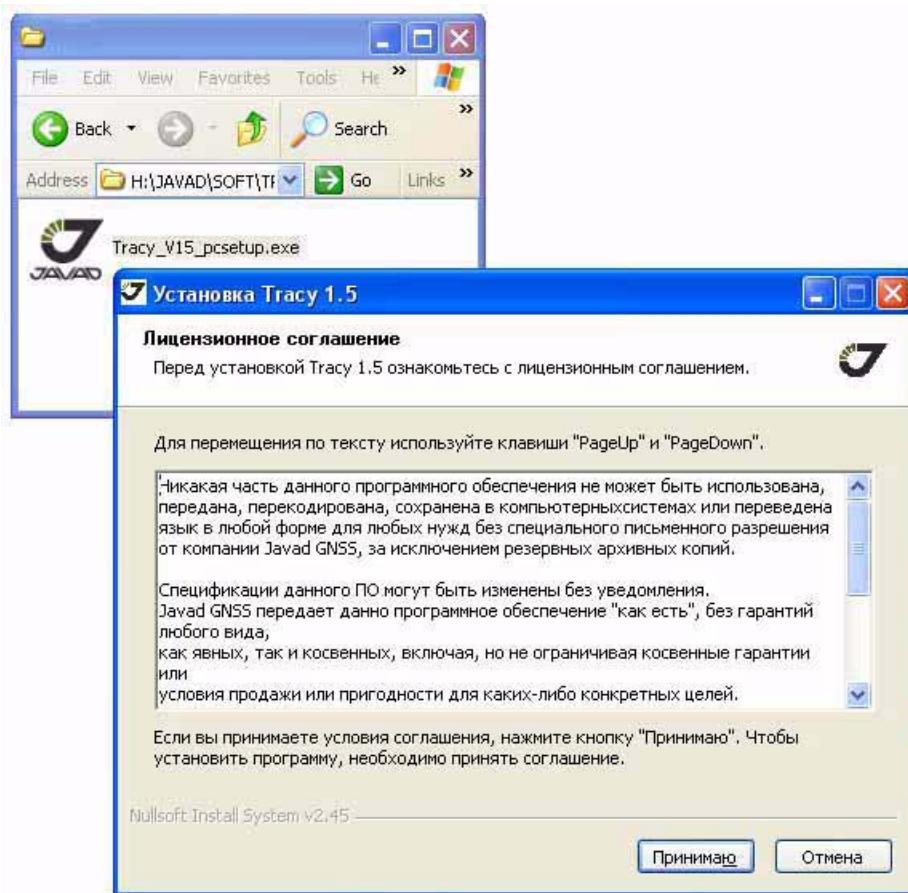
File Edit View Favorites Tools He »

Back Search »

Address H:\JAVAD\SOFT\TI Go Links »

Tracy_V15_pcsetup.exe

JAVAD

Установка Tracy 1.5

Лицензионное соглашение

Перед установкой Tracy 1.5 ознакомьтесь с лицензионным соглашением.

Для перемещения по тексту используйте клавиши "PageUp" и "PageDown".

Никакая часть данного программного обеспечения не может быть использована, передана, перекодирована, сохранена в компьютерныхсистемах или переведена язык в любой форме для любых нужд без специального письменного разрешения от компании Javad GNSS, за исключением резервных архивных копий.

Спецификации данного ПО могут быть изменены без уведомления.
Javad GNSS передает данно программное обеспечение "как есть", без гарантий любого вида,
как явных, так и косвенных, включая, но не ограничивая косвенные гарантии или
условия продажи или пригодности для каких-либо конкретных целей.

Если вы принимаете условия соглашения, нажмите кнопку "Принимаю". Чтобы установить программу, необходимо принять соглашение.

Nullsoft Install System v2.45

Принимаю Отмена